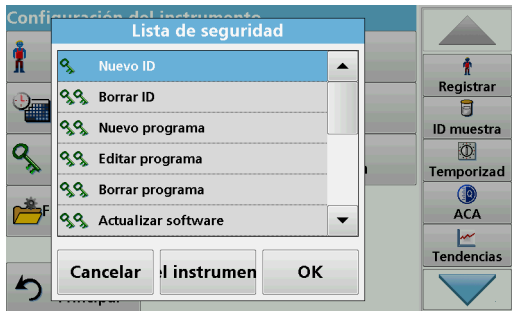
Configuración del instrumento
Lista de seguridad
Nuevo ID
Borrar ID
Nuevo programa
Editar programa
Borrar programa
Actualizar software
Cancelar
el instrumen
OK
Registrar
ID muestra
Temporizad
ACA
Tendencias
Principal